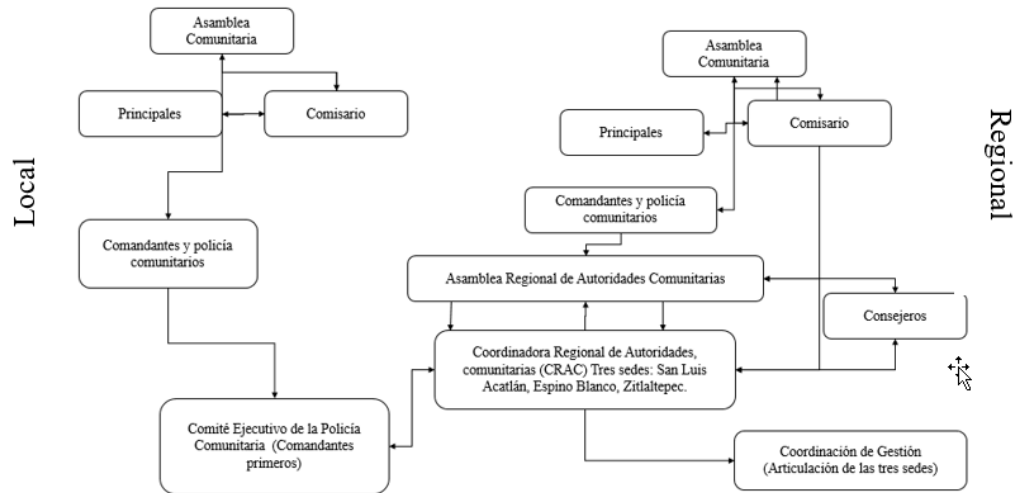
Local

Asamblea Comunitaria

Principales

Comisario

Comandantes y policía comunitarios

Comité Ejecutivo de la Policía Comunitaria (Comandantes primeros)

Regional

Asamblea Comunitaria

Principales

Comisario

Comandantes y policía comunitarios

Asamblea Regional de Autoridades Comunitarias

Consejeros

Coordinadora Regional de Autoridades, comunitarias (CRAC) Tres sedes: San Luis Acatlán, Espino Blanco, Zitlaltepec.

Coordinación de Gestión (Articulación de las tres sedes)